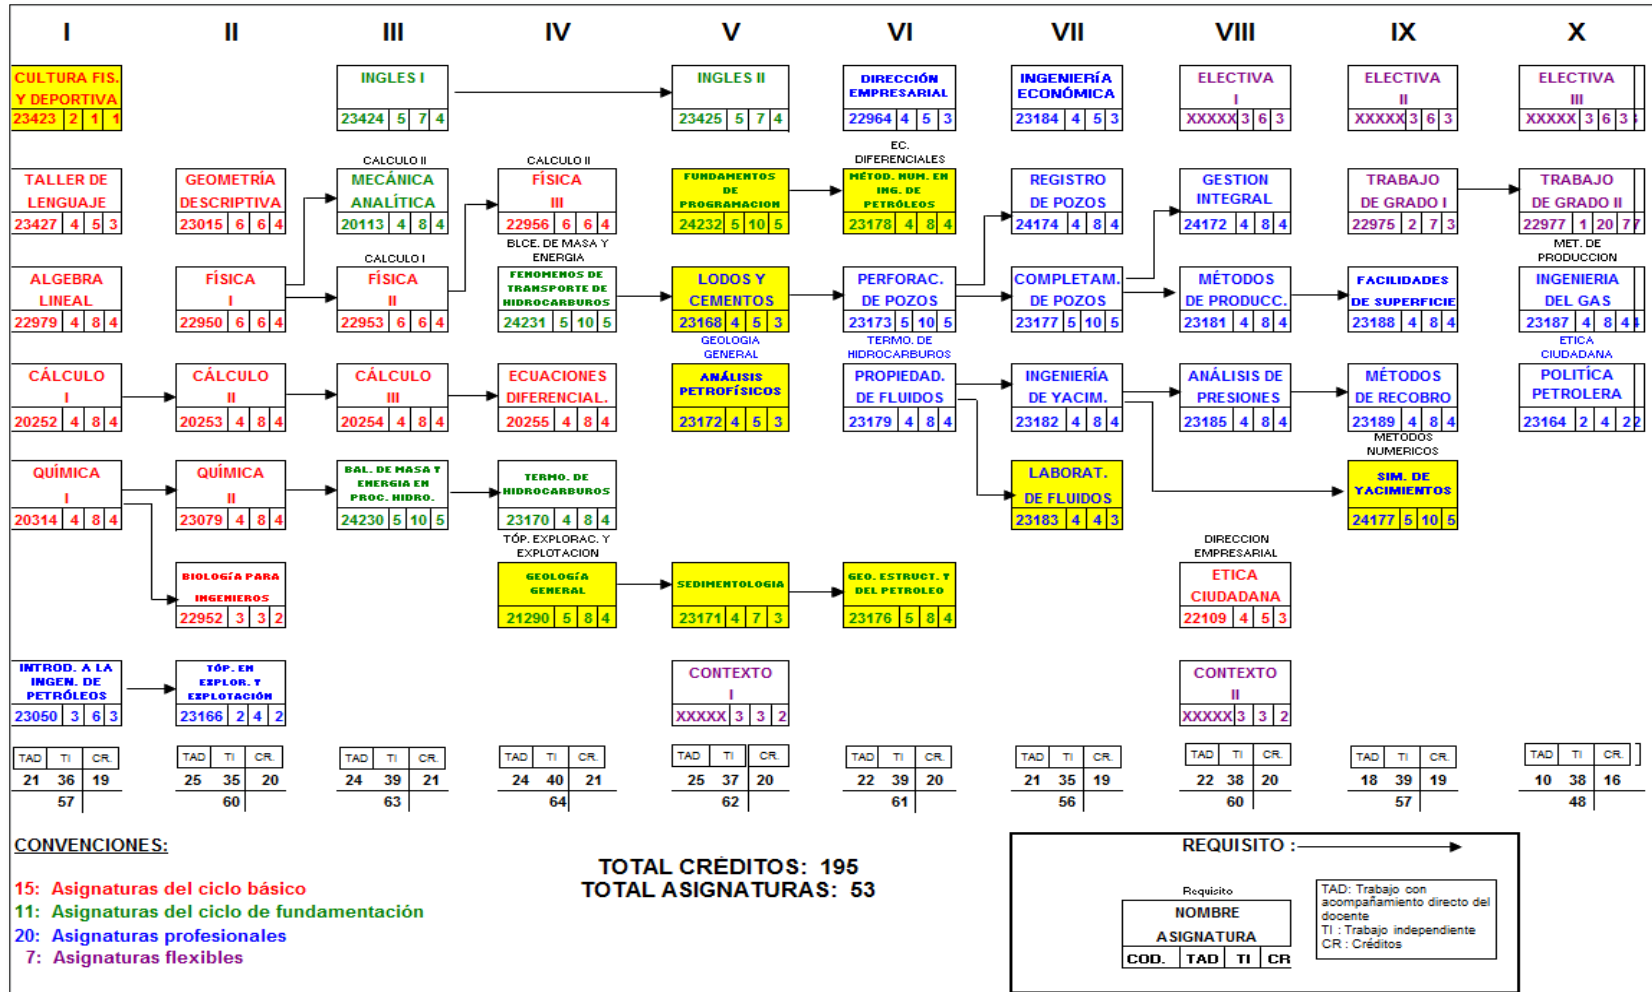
I II III IV V VI VII VIII IX X

CULTURA FIS. Y DEPORTIVA
23423 | 2 | 1 | 1

INGLES I
23424 | 5 | 7 | 4

INGLES II
23425 | 5 | 7 | 4

DIRECCIÓN EMPRESARIAL
22964 | 4 | 5 | 3

INGENIERÍA ECONÓMICA
23184 | 4 | 5 | 3

ELECTIVA I
XXXXX | 3 | 6 | 3

ELECTIVA II
XXXXX | 3 | 6 | 3

ELECTIVA III
XXXXX | 3 | 6 | 3

TALLER DE LENGUAJE
23427 | 4 | 5 | 3

GEOMETRÍA DESCRIPTIVA
23015 | 6 | 6 | 4

CALCULO II
MECÁNICA ANALÍTICA
20113 | 4 | 8 | 4

CALCULO II
FÍSICA III
22956 | 6 | 6 | 4

FUNDAMENTOS DE PROGRAMACION
24232 | 5 | 10 | 5

EC. DIFERENCIALES
MÉTOD. NUM. EN ING. DE PETRÓLEOS
23178 | 4 | 8 | 4

REGISTRO DE POZOS
24174 | 4 | 8 | 4

GESTION INTEGRAL
24172 | 4 | 8 | 4

TRABAJO DE GRADO I
22975 | 2 | 7 | 3

TRABAJO DE GRADO II
22977 | 1 | 20 | 7

ALGEBRA LINEAL
22979 | 4 | 8 | 4

FÍSICA I
22950 | 6 | 6 | 4

CALCULO I
FÍSICA II
22953 | 6 | 6 | 4

BLCE. DE MASA Y ENERGIA
FENOMENOS DE TRANSPORTE DE HIDROCARBUROS
24231 | 5 | 10 | 5

LODOS Y CEMENTOS
23168 | 4 | 5 | 3

PERFORAC. DE POZOS
23173 | 5 | 10 | 5

COMPLETAM. DE POZOS
23177 | 5 | 10 | 5

MÉTODOS DE PRODUCC.
23181 | 4 | 8 | 4

FACILIDADES DE SUPERFICIE
23188 | 4 | 8 | 4

MET. DE PRODUCCION
INGENIERIA DEL GAS
23187 | 4 | 8 | 4

CÁLCULO I
20252 | 4 | 8 | 4

CÁLCULO II
20253 | 4 | 8 | 4

CÁLCULO III
20254 | 4 | 8 | 4

ECUACIONES DIFERENCIAL.
20255 | 4 | 8 | 4

GEOLOGIA GENERAL
ANÁLISIS PETROFÍSICOS
23172 | 4 | 5 | 3

TERMO. DE HIDROCARBUROS
PROPIEDAD. DE FLUIDOS
23179 | 4 | 8 | 4

INGENIERÍA DE YACIM.
23182 | 4 | 8 | 4

ANÁLISIS DE PRESIONES
23185 | 4 | 8 | 4

MÉTODOS DE RECOBRO
23189 | 4 | 8 | 4

ETICA CIUDADANA
POLITÍCA PETROLERA
23164 | 2 | 4 | 2

QUÍMICA I
20314 | 4 | 8 | 4

QUÍMICA II
23079 | 4 | 8 | 4

BAL. DE MASA Y ENERGIA EN PROC. HIDRO.
24230 | 5 | 10 | 5

TERMO. DE HIDROCARBUROS
23170 | 4 | 8 | 4

LABORAT. DE FLUIDOS
23183 | 4 | 4 | 3

METODOS NUMERICOS
SIM. DE YACIMIENTOS
24177 | 5 | 10 | 5

BIOLOGÍA PARA INGENIEROS
22952 | 3 | 3 | 2

TÓP. EXPLORAC. Y EXPLOTACION
GEOLOGÍA GENERAL
21290 | 5 | 8 | 4

SEDIMENTOLOGIA
23171 | 4 | 7 | 3

GEO. ESTRUCT. Y DEL PETROLEO
23176 | 5 | 8 | 4

DIRECCION EMPRESARIAL
ETICA CIUDADANA
22109 | 4 | 5 | 3

INTROD. A LA INGEN. DE PETRÓLEOS
23050 | 3 | 6 | 3

TÓP. EN EXPLOR. Y EXPLOTACIÓN
23166 | 2 | 4 | 2

CONTEXTO I
XXXXX | 3 | 3 | 2

CONTEXTO II
XXXXX | 3 | 3 | 2

| TAD | TI | CR. |
|---|---|---|
| 21 | 36 | 19 |
| 57 | | |

| TAD | TI | CR. |
|---|---|---|
| 25 | 35 | 20 |
| 60 | | |

| TAD | TI | CR. |
|---|---|---|
| 24 | 39 | 21 |
| 63 | | |

| TAD | TI | CR. |
|---|---|---|
| 24 | 40 | 21 |
| 64 | | |

| TAD | TI | CR. |
|---|---|---|
| 25 | 37 | 20 |
| 62 | | |

| TAD | TI | CR. |
|---|---|---|
| 22 | 39 | 20 |
| 61 | | |

| TAD | TI | CR. |
|---|---|---|
| 21 | 35 | 19 |
| 56 | | |

| TAD | TI | CR. |
|---|---|---|
| 22 | 38 | 20 |
| 60 | | |

| TAD | TI | CR. |
|---|---|---|
| 18 | 39 | 19 |
| 57 | | |

| TAD | TI | CR. |
|---|---|---|
| 10 | 38 | 16 |
| 48 | | |

CONVENCIONES:
15: Asignaturas del ciclo básico
11: Asignaturas del ciclo de fundamentación
20: Asignaturas profesionales
7: Asignaturas flexibles

TOTAL CRÉDITOS: 195
TOTAL ASIGNATURAS: 53

REQUISITO :
Requisito
NOMBRE ASIGNATURA
COD. | TAD | TI | CR

TAD: Trabajo con acompañamiento directo del docente
TI : Trabajo independiente
CR : Créditos